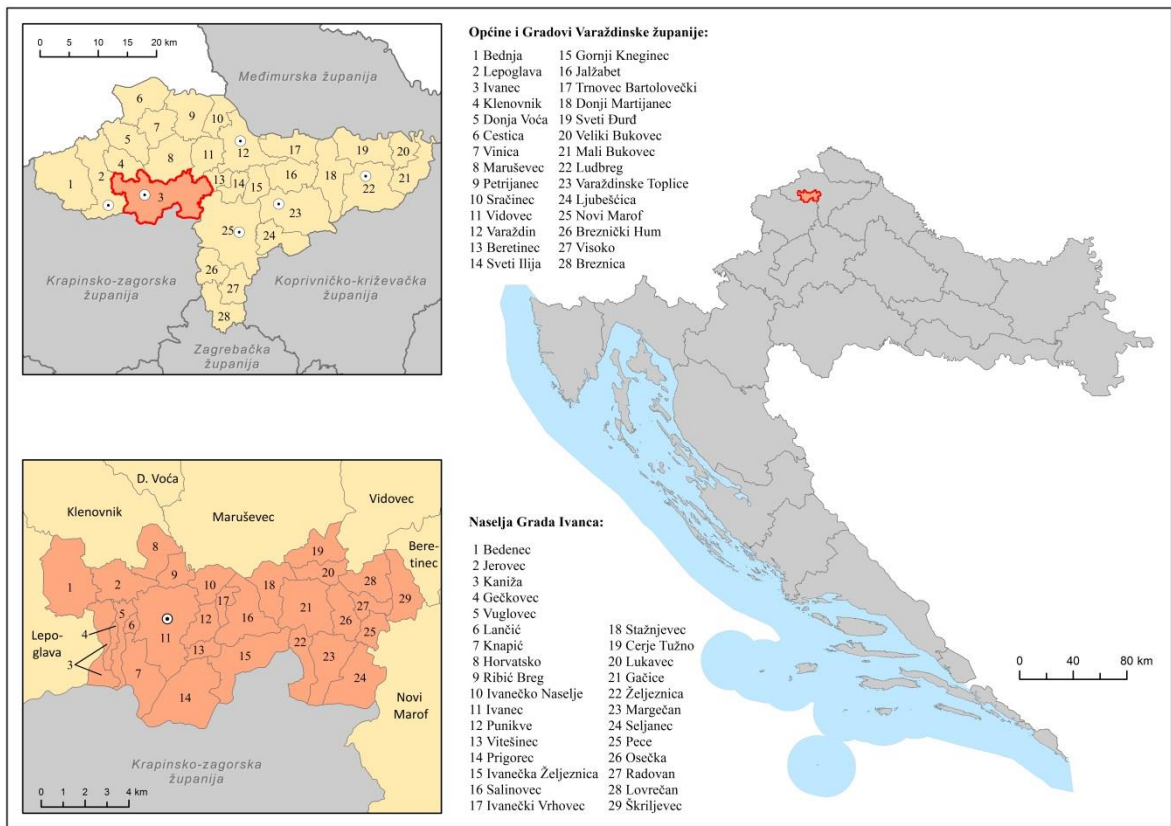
0 5 10 15 20 km

Međimurska županija

6 9 10 7 5 12 8 11 17 19 20 4 1 2 3 13 14 15 16 18 22 21 23 25 24 26 27 28

Krapinsko-zagorska županija

Koprivničko-križevačka županija

Zagrebačka županija

Općine i Gradovi Varaždinske županije:

1 Bednja
2 Lepoglava
3 Ivanec
4 Klenovnik
5 Donja Voća
6 Cestica
7 Vinica
8 Maruševec
9 Petrijanec
10 Sračinec
11 Vidovec
12 Varaždin
13 Beretinec
14 Sveti Ilija
15 Gornji Kneginec
16 Jalžabet
17 Trnovec Bartolovečki
18 Donji Martijanec
19 Sveti Đurđ
20 Veliki Bukovec
21 Mali Bukovec
22 Ludbreg
23 Varaždinske Toplice
24 Ljubešćica
25 Novi Marof
26 Breznički Hum
27 Visoko
28 Breznica

D. Voća

Klenovnik

Maruševec

Vidovec

Beretinec

Lepoglava

Novi Marof

Krapinsko-zagorska županija

8 19 20 28 29 1 2 9 10 18 17 21 27 5 4 6 11 12 16 26 25 3 13 22 7 15 23 14 24

0 1 2 3 4 km

Naselja Grada Ivanca:

1 Bedenec
2 Jerovec
3 Kaniža
4 Gečkovec
5 Vuglovec
6 Lančić
7 Knapić
8 Horvatsko
9 Ribić Breg
10 Ivanečko Naselje
11 Ivanec
12 Punikve
13 Vitešinec
14 Prigorec
15 Ivanečka Željeznica
16 Salinovec
17 Ivanečki Vrhovec
18 Stažnjevec
19 Cerje Tužno
20 Lukavec
21 Gačice
22 Željeznica
23 Margečan
24 Seljanec
25 Pece
26 Osečka
27 Radovan
28 Lovrečan
29 Škriljevec

0 40 80 km